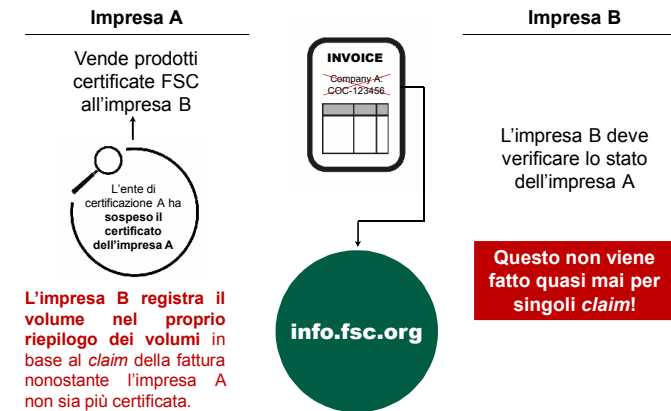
Impresa A

Impresa B

Vende prodotti certificate FSC all'impresa B

L'ente di certificazione A ha **sospeso il certificato dell'impresa A**

INVOICE

Company A
COC-123456

L'impresa B deve verificare lo stato dell'impresa A

Questo non viene fatto quasi mai per singoli *claim*!

info.fsc.org

**L'impresa B registra il volume nel proprio riepilogo dei volumi** in base al *claim* della fattura nonostante l'impresa A non sia più certificata.